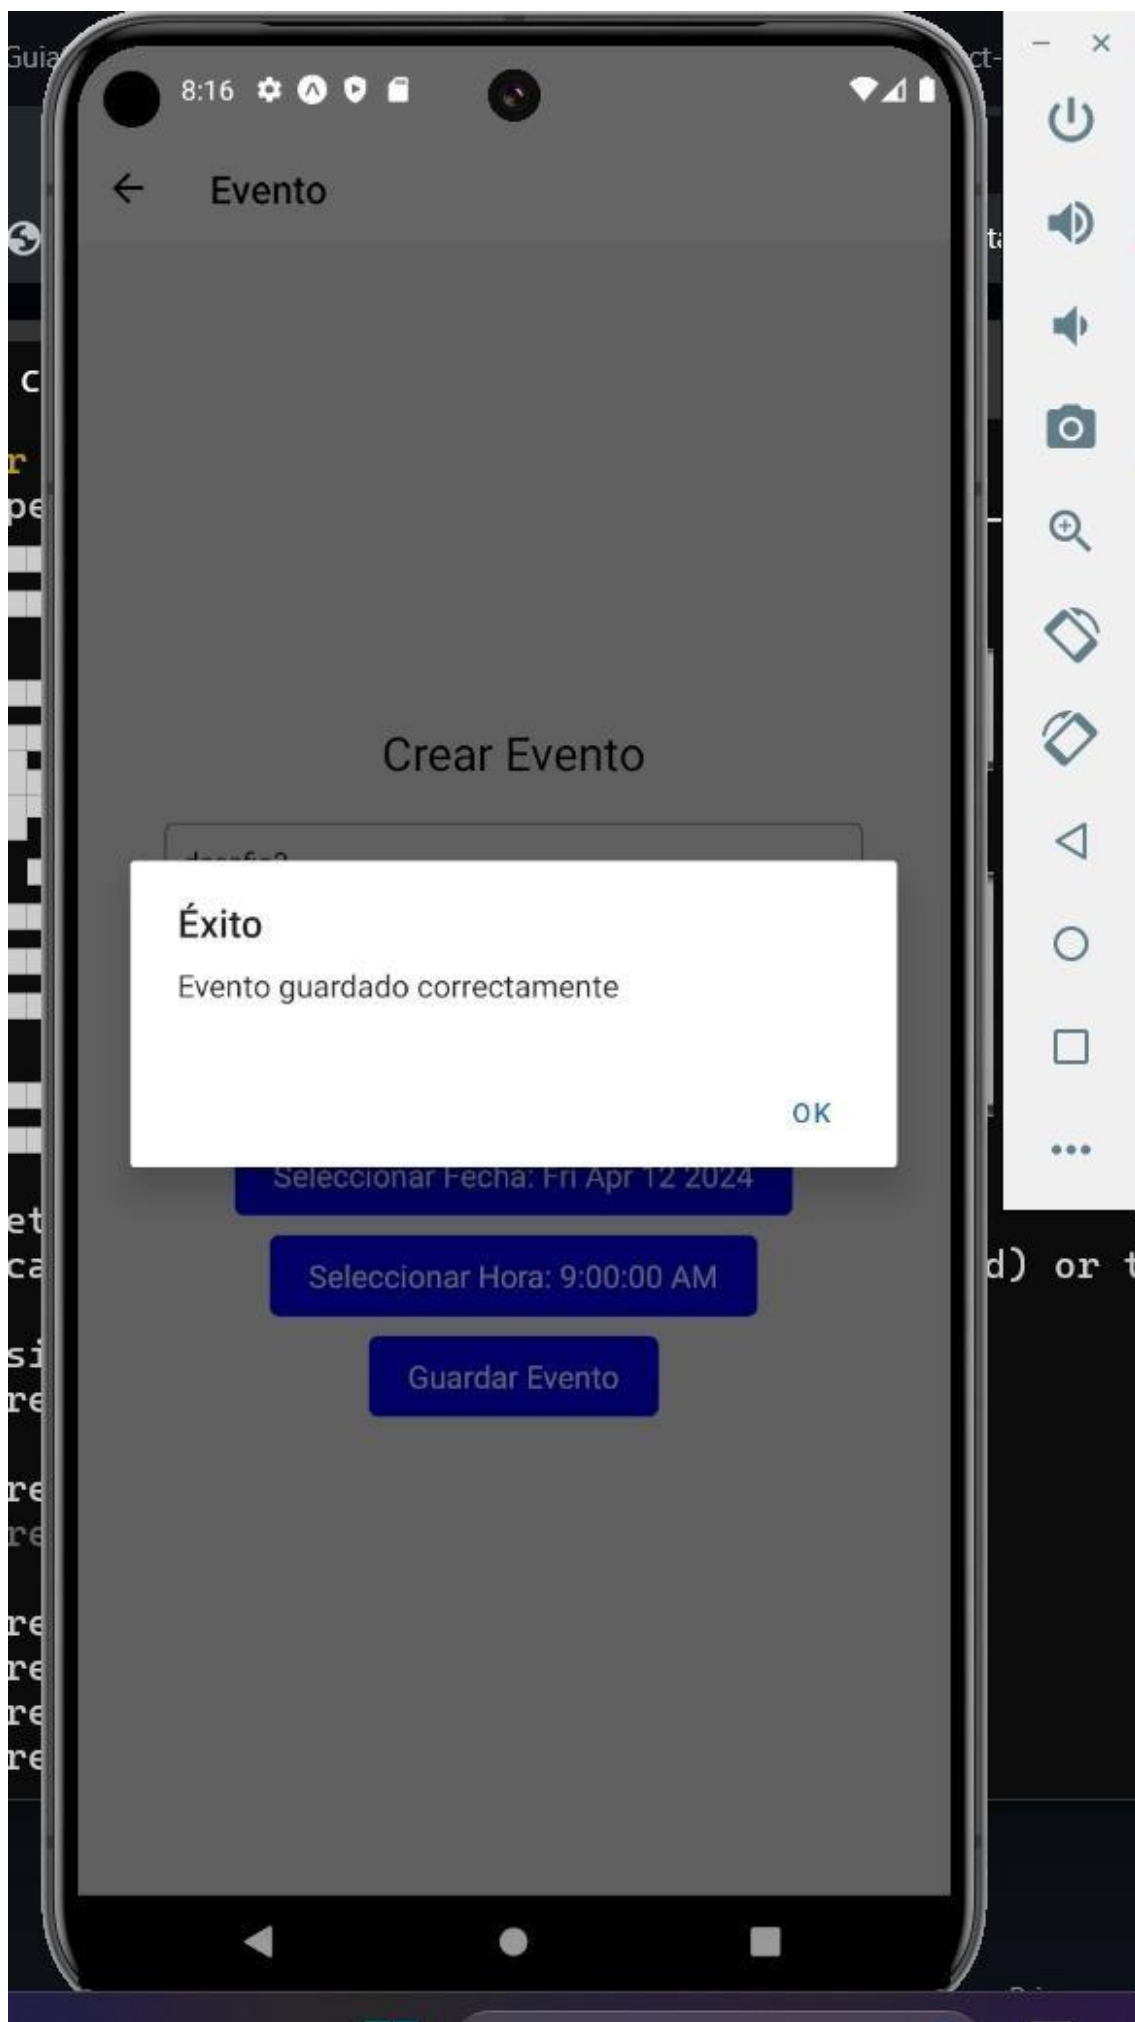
Guia

ct-

8:16

Evento

ta

C

r
pe

Crear Evento

Éxito

Evento guardado correctamente

OK

Seleccionar Fecha: Fri Apr 12 2024

et
ca

d) or t

Seleccionar Hora: 9:00:00 AM

si
re

Guardar Evento

re
re

re
re
re
re